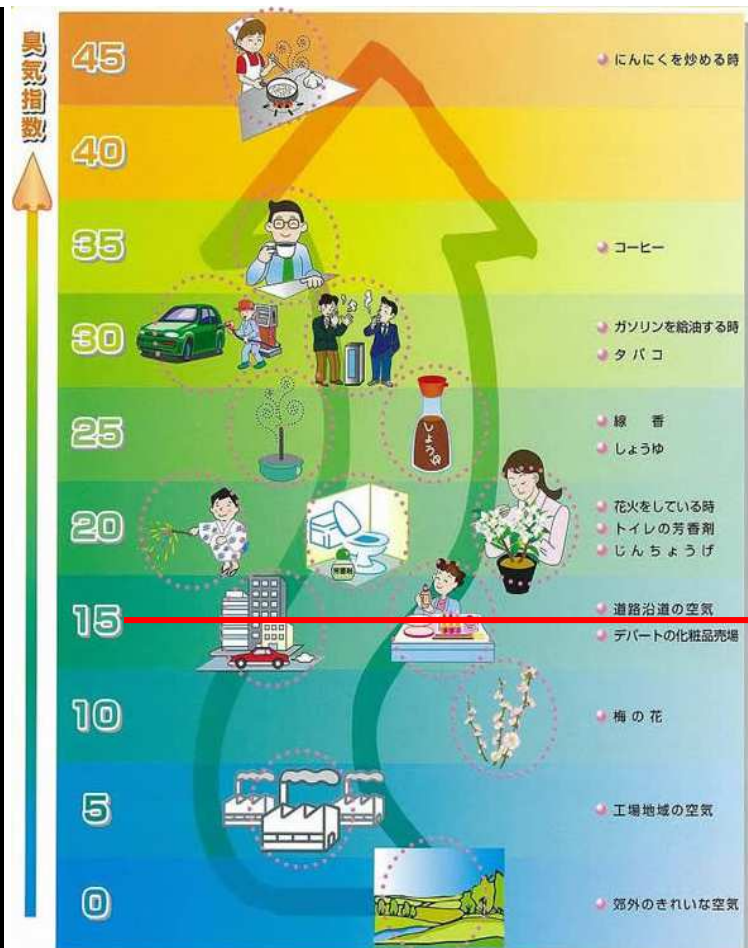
臭気指数

45
にんにくを炒める時

40

35
コーヒー

30
ガソリンを給油する時
タバコ

25
線　香
しょうゆ

しょうゆ

20
花火をしている時
トイレの芳香剤
じんちょうげ

芳香剤

15
道路沿道の空気
デパートの化粧品売場

10
梅の花

5
工場地域の空気

0
郊外のきれいな空気